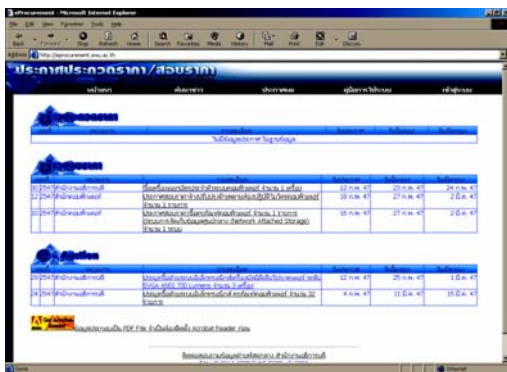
eProcurement - Microsoft Internet Explorer

File Edit View Favorites Tools Help

Back Forward Stop Refresh Home Search Favorites Media History Mail Print Edit Discuss

Address http://eprocurement.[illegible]

ประกาศประกวดราคา/สอบราคา

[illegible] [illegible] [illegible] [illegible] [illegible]

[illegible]

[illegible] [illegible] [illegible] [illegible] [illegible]

ไม่มีข้อมูลประกาศ ในฐานข้อมูล

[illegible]

| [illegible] | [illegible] | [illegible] | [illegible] | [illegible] | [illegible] |
|---|---|---|---|---|---|
| 30/2547 | สำนักงานอธิการบดี | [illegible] จำนวน 1 เครื่อง | 12 ก.พ. 47 | 23 ก.พ. 47 | 24 ก.พ. 47 |
| 12/2547 | สำนักคอมพิวเตอร์ | ประกวดราคา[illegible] จำนวน 1 รายการ | 19 ก.พ. 47 | 27 ก.พ. 47 | 2 มี.ค. 47 |
| 10/2547 | สำนักคอมพิวเตอร์ | ประกวดราคา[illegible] จำนวน 1 รายการ ([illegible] (Network Attached Storage)) จำนวน 1 ระบบ | 16 ก.พ. 47 | 27 ก.พ. 47 | 2 มี.ค. 47 |

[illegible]

| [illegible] | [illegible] | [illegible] | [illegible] | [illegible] | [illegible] |
|---|---|---|---|---|---|
| 29/2547 | สำนักงานอธิการบดี | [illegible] SVGA ANSI 700 Lumens จำนวน 1 เครื่อง | 12 ก.พ. 47 | 25 ก.พ. 47 | 1 มี.ค. 47 |
| 14/2547 | สำนักคอมพิวเตอร์ | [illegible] จำนวน 32 รายการ | 4 ก.พ. 47 | 11 มี.ค. 47 | 15 มี.ค. 47 |

Get Acrobat Reader

ข้อมูลประกาศเป็น PDF File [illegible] Acrobat Reader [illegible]

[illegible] สำนักงานอธิการบดี

Done Internet